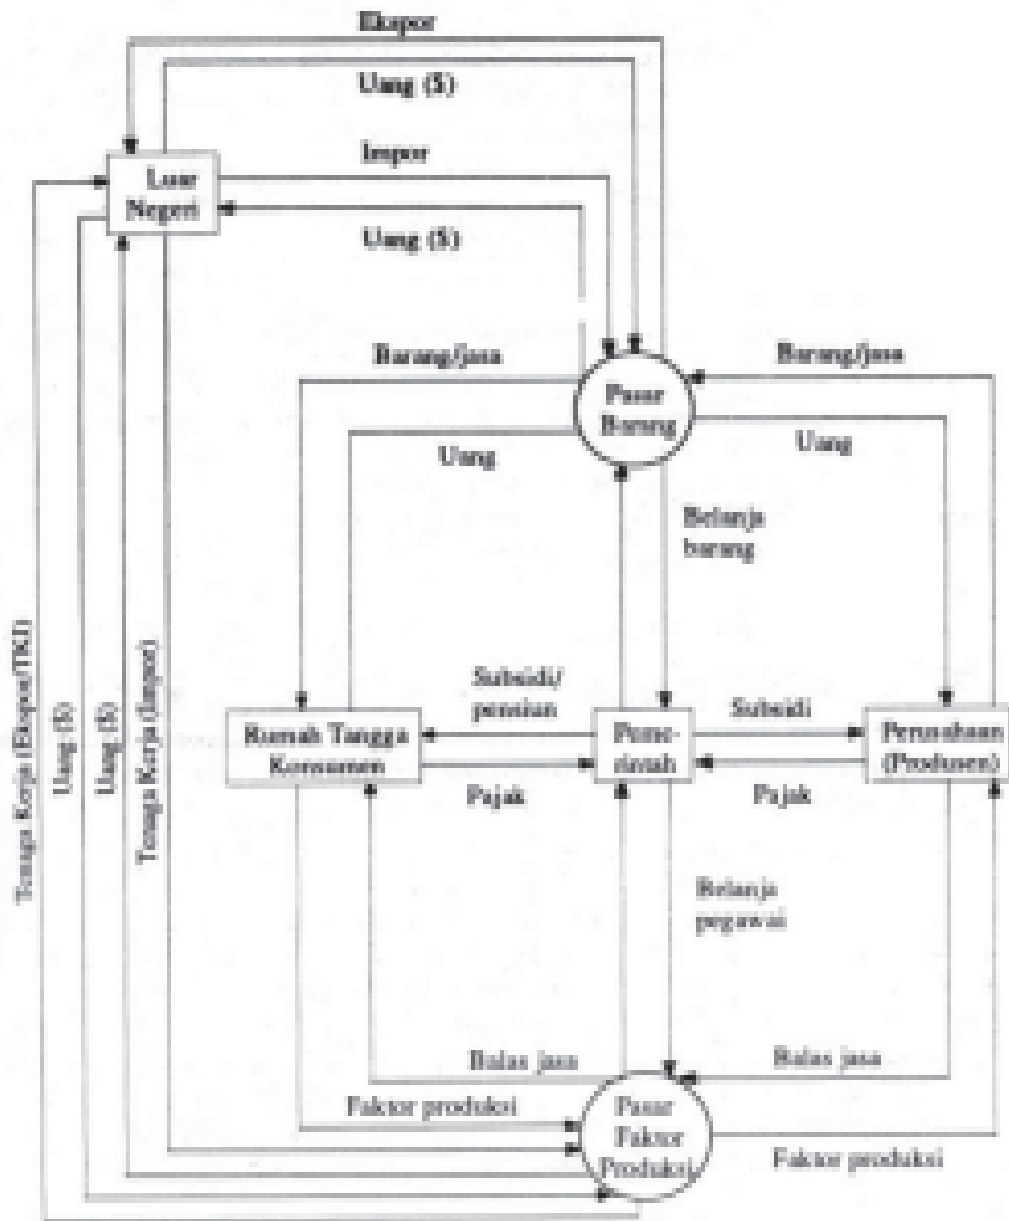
Ekspor

Uang ($)

Impor

Luar Negeri

Uang ($)

Barang/jasa

Pasar Barang

Barang/jasa

Uang

Uang

Belanja barang

Tenaga Kerja (Ekspor/TKI)

Uang ($)

Uang ($)

Tenaga Kerja (Impor)

Subsidi/ pensiun

Subsidi

Rumah Tangga Konsumen

Pemerintah

Perusahaan (Produsen)

Pajak

Pajak

Belanja pegawai

Balas jasa

Balas jasa

Faktor produksi

Pasar Faktor Produksi

Faktor produksi